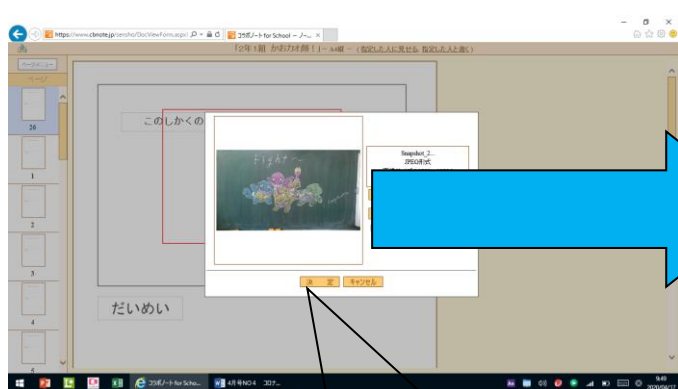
https://www.cbnote.jp/sensho/DocViewForm.aspx?

コラボノート for School ー ノー...

「2年1組 かおかけ表！」ー A4横 ー（指定した人に見せる 指定した人と書く）

ページメニュー

ページ

20

1

2

3

4

5

このしかくの

Snapshot_2...

JPEG形式

決　定

キャンセル

だいめい

コラボノート for Scho...

4月号NO.4 コロナ...

9:49

2020/04/27